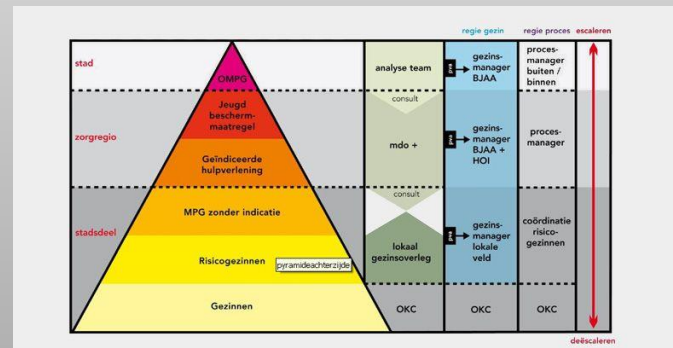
regie gezin
regie proces
escaleren

stad
zorgregio
stadsdeel

OMPG
Jeugd bescherm-maatregel
Geïndiceerde hulpverlening
MPG zonder indicatie
Risicogezinnen
pyramideachterzijde
Gezinnen

analyse team
consult
mdo +
consult
lokaal gezinsoverleg
OKC

gezins-manager BJAA
gezins-manager BJAA + HOI
gezins-manager lokale veld
OKC

proces-manager buiten / binnen
proces-manager
coördinatie risico-gezinnen
OKC

deëscaleren